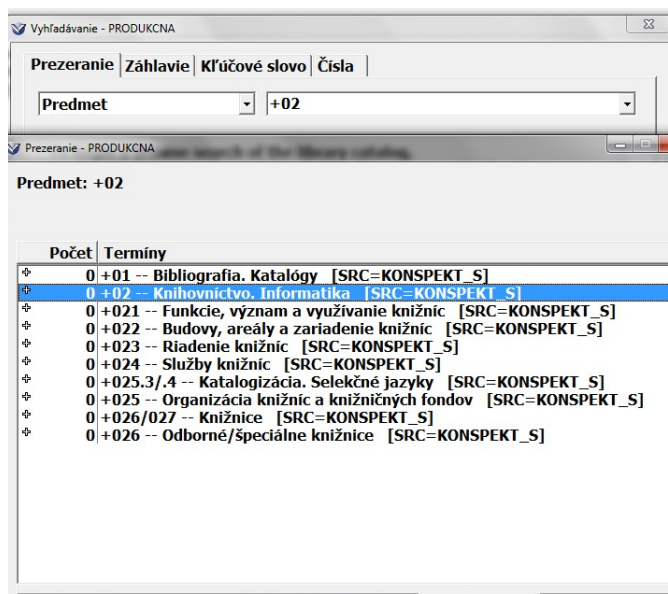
Vyhľadávanie - PRODUKCNA

Prezeranie | Záhlavie | Kľúčové slovo | Čísla

Predmet
+02

Prezeranie - PRODUKCNA

Predmet: +02

| Počet | Termíny |
|---|---|
| 0 | +01 -- Bibliografia. Katalógy [SRC=KONSPEKT_S] |
| 0 | +02 -- Knihovníctvo. Informatika [SRC=KONSPEKT_S] |
| 0 | +021 -- Funkcie, význam a využívanie knižníc [SRC=KONSPEKT_S] |
| 0 | +022 -- Budovy, areály a zariadenie knižníc [SRC=KONSPEKT_S] |
| 0 | +023 -- Riadenie knižníc [SRC=KONSPEKT_S] |
| 0 | +024 -- Služby knižníc [SRC=KONSPEKT_S] |
| 0 | +025.3/.4 -- Katalogizácia. Selekčné jazyky [SRC=KONSPEKT_S] |
| 0 | +025 -- Organizácia knižníc a knižničných fondov [SRC=KONSPEKT_S] |
| 0 | +026/027 -- Knižnice [SRC=KONSPEKT_S] |
| 0 | +026 -- Odborné/špeciálne knižnice [SRC=KONSPEKT_S] |